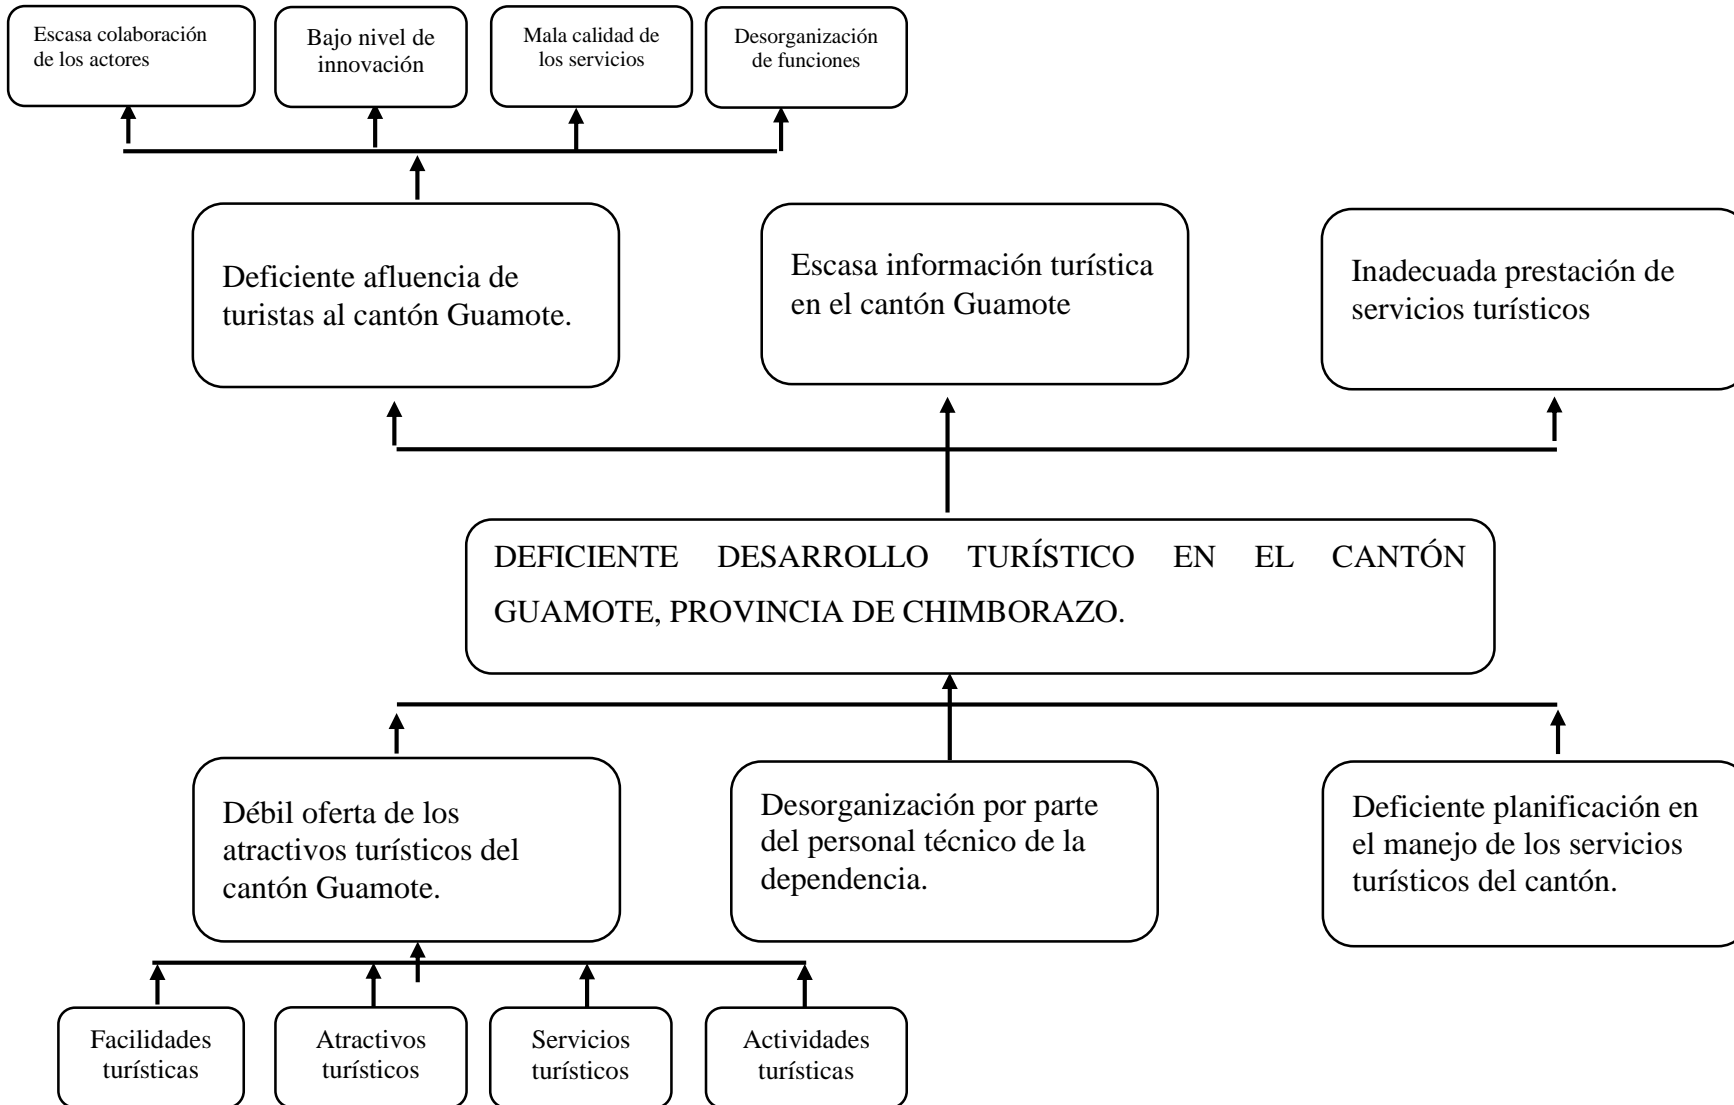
Escasa colaboración de los actores

Bajo nivel de innovación

Mala calidad de los servicios

Desorganización de funciones

Deficiente afluencia de turistas al cantón Guamote.

Escasa información turística en el cantón Guamote

Inadecuada prestación de servicios turísticos

DEFICIENTE DESARROLLO TURÍSTICO EN EL CANTÓN GUAMOTE, PROVINCIA DE CHIMBORAZO.

Débil oferta de los atractivos turísticos del cantón Guamote.

Desorganización por parte del personal técnico de la dependencia.

Deficiente planificación en el manejo de los servicios turísticos del cantón.

Facilidades turísticas

Atractivos turísticos

Servicios turísticos

Actividades turísticas